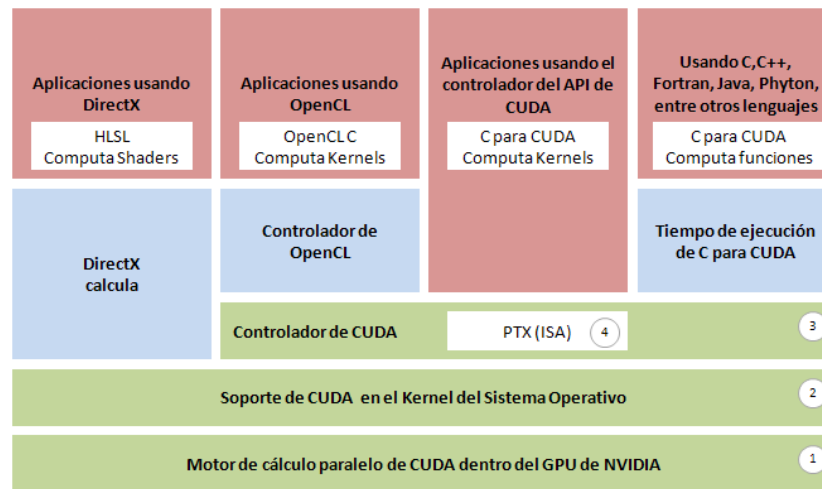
Aplicaciones usando DirectX

HLSL
Computa Shaders

Aplicaciones usando OpenCL

OpenCL C
Computa Kernels

Aplicaciones usando el controlador del API de CUDA

C para CUDA
Computa Kernels

Usando C,C++, Fortran, Java, Phyton, entre otros lenguajes

C para CUDA
Computa funciones

DirectX calcula

Controlador de OpenCL

Tiempo de ejecución de C para CUDA

Controlador de CUDA

PTX (ISA)

4

3

Soporte de CUDA en el Kernel del Sistema Operativo

2

Motor de cálculo paralelo de CUDA dentro del GPU de NVIDIA

1